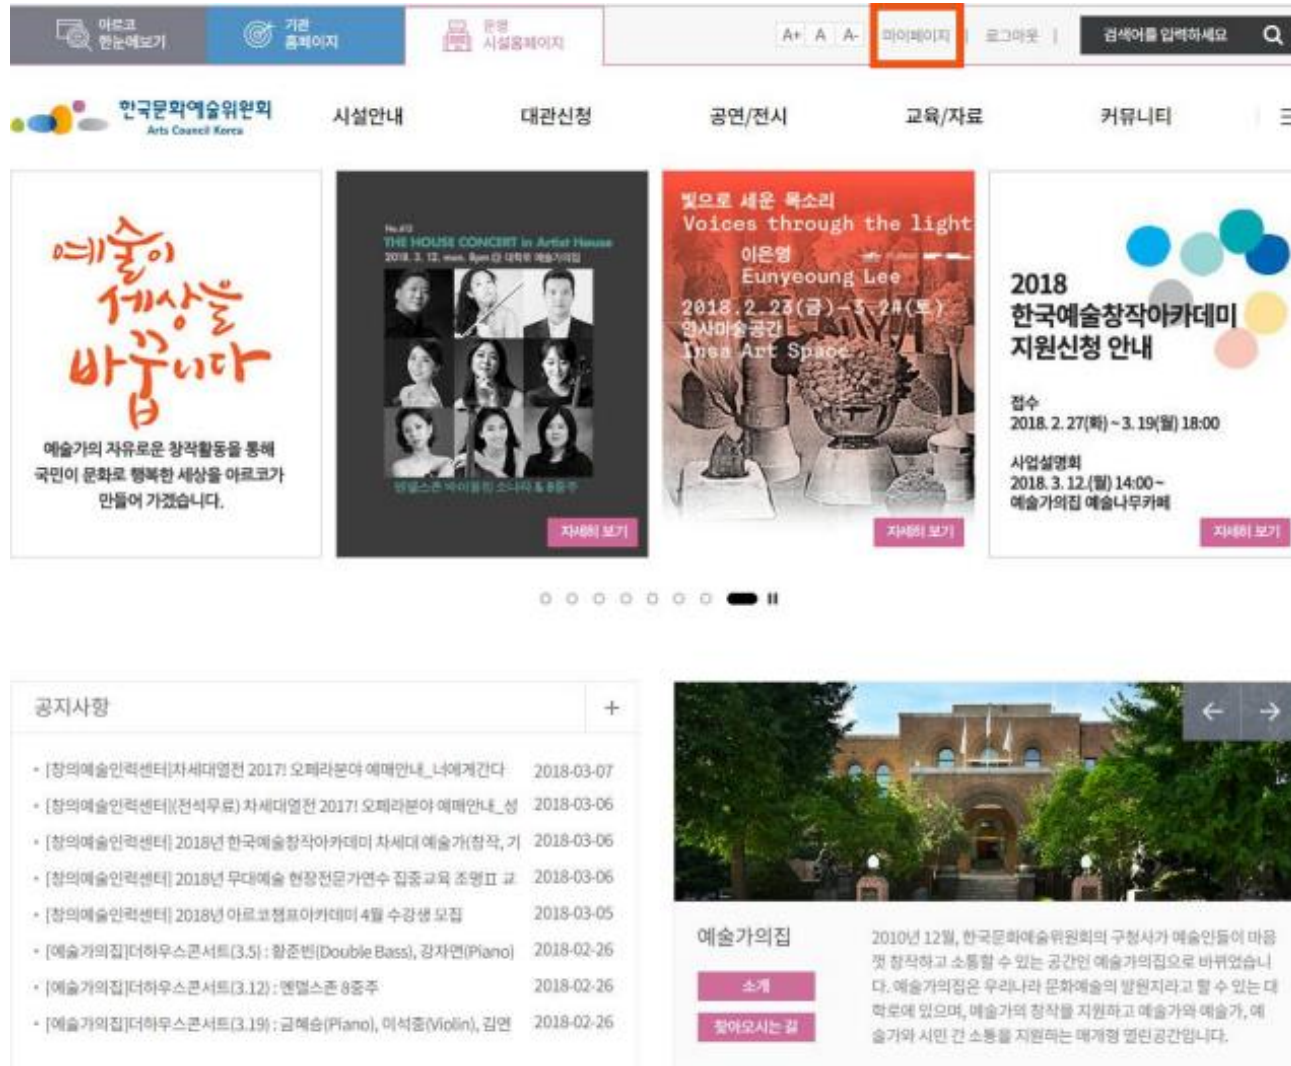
아르코 한눈에보기

기관 홈페이지

운영 시설홈페이지

A+ A A-

마이페이지 | 로그아웃 |

검색어를 입력하세요

한국문화예술위원회 Arts Council Korea

시설안내

대관신청

공연/전시

교육/자료

커뮤니티

예술이 세상을 바꿉니다

예술가의 자유로운 창작활동을 통해 국민이 문화로 행복한 세상을 아르코가 만들어 가겠습니다.

No.413 THE HOUSE CONCERT in Artist House 2018. 3. 12. mon. 8pm @ 대학로 예술가의집

멘델스존 바이올린 소나타 & 8중주

자세히 보기

빛으로 세운 목소리 Voices through the light 이은영 Eunyeoung Lee 2018. 2. 23(금) - 3. 24(토) 인사미술공간 Insa Art Space

자세히 보기

2018 한국예술창작아카데미 지원신청 안내

접수 2018. 2. 27(화) ~ 3. 19(월) 18:00

사업설명회 2018. 3. 12.(월) 14:00 ~ 예술가의집 예술나무카페

자세히 보기

공지사항 +

| | |
|---|---|
| · [창의예술인력센터]차세대열전 2017! 오페라분야 예매안내_너에게간다 | 2018-03-07 |
| · [창의예술인력센터](전석무료) 차세대열전 2017! 오페라분야 예매안내_성 | 2018-03-06 |
| · [창의예술인력센터] 2018년 한국예술창작아카데미 차세대 예술가(창작, 기 | 2018-03-06 |
| · [창의예술인력센터] 2018년 무대예술 현장전문가연수 집중교육 조명II 교 | 2018-03-06 |
| · [창의예술인력센터] 2018년 아르코챔프아카데미 4월 수강생 모집 | 2018-03-05 |
| · [예술가의집]더하우스콘서트(3.5) : 황준빈(Double Bass), 강지연(Piano) | 2018-02-26 |
| · [예술가의집]더하우스콘서트(3.12) : 멘델스존 8중주 | 2018-02-26 |
| · [예술가의집]더하우스콘서트(3.19) : 금혜승(Piano), 이석중(Violin), 김연 | 2018-02-26 |

예술가의집

소개

찾아오시는 길

2010년 12월, 한국문화예술위원회의 구청사가 예술인들이 마음껏 창작하고 소통할 수 있는 공간인 예술가의집으로 바뀌었습니다. 예술가의집은 우리나라 문화예술의 발원지라고 할 수 있는 대학로에 있으며, 예술가의 창작을 지원하고 예술가와 예술가, 예술가와 시민 간 소통을 지원하는 매개형 열린공간입니다.